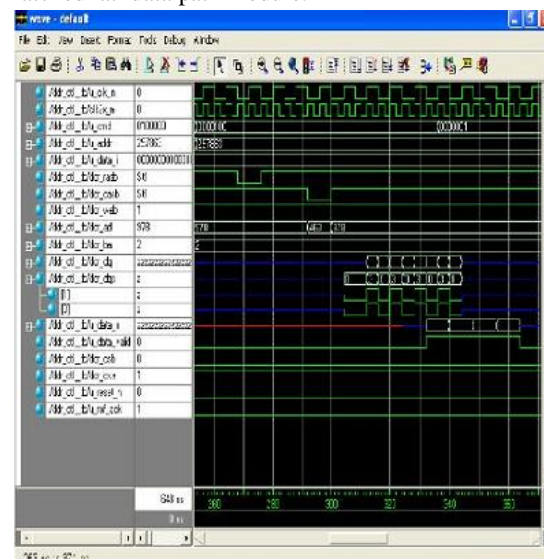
wave - default

File Edit View Insert Format Tools Debug Window

/ddr_ctl_tb/u_clk_n	0
/ddr_ctl_tb/clk_n	0
/ddr_ctl_tb/u_cmd	0700000	0000000C	0000001
/ddr_ctl_tb/u_addr	25700	0257880
/ddr_ctl_tb/u_data_i	00000000000
/ddr_ctl_tb/ddr_rasb	St0
/ddr_ctl_tb/ddr_casb	St0
/ddr_ctl_tb/ddr_web	1
/ddr_ctl_tb/ddr_ad	578	578	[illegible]	578
/ddr_ctl_tb/ddr_ba	2	2
/ddr_ctl_tb/ddr_dq	zzzzzzzz
/ddr_ctl_tb/ddr_dqs	z
[0]	z
[1]	z
/ddr_ctl_tb/u_data_o	zzzzzzzz
/ddr_ctl_tb/u_data_valid	0
/ddr_ctl_tb/ddr_csb	0
/ddr_ctl_tb/ddr_cke	1
/ddr_ctl_tb/u_reset_n	1
/ddr_ctl_tb/u_ref_ack	1

548 ns	260	280	300	320	340	360
0 ns

255 ns to 371 ns